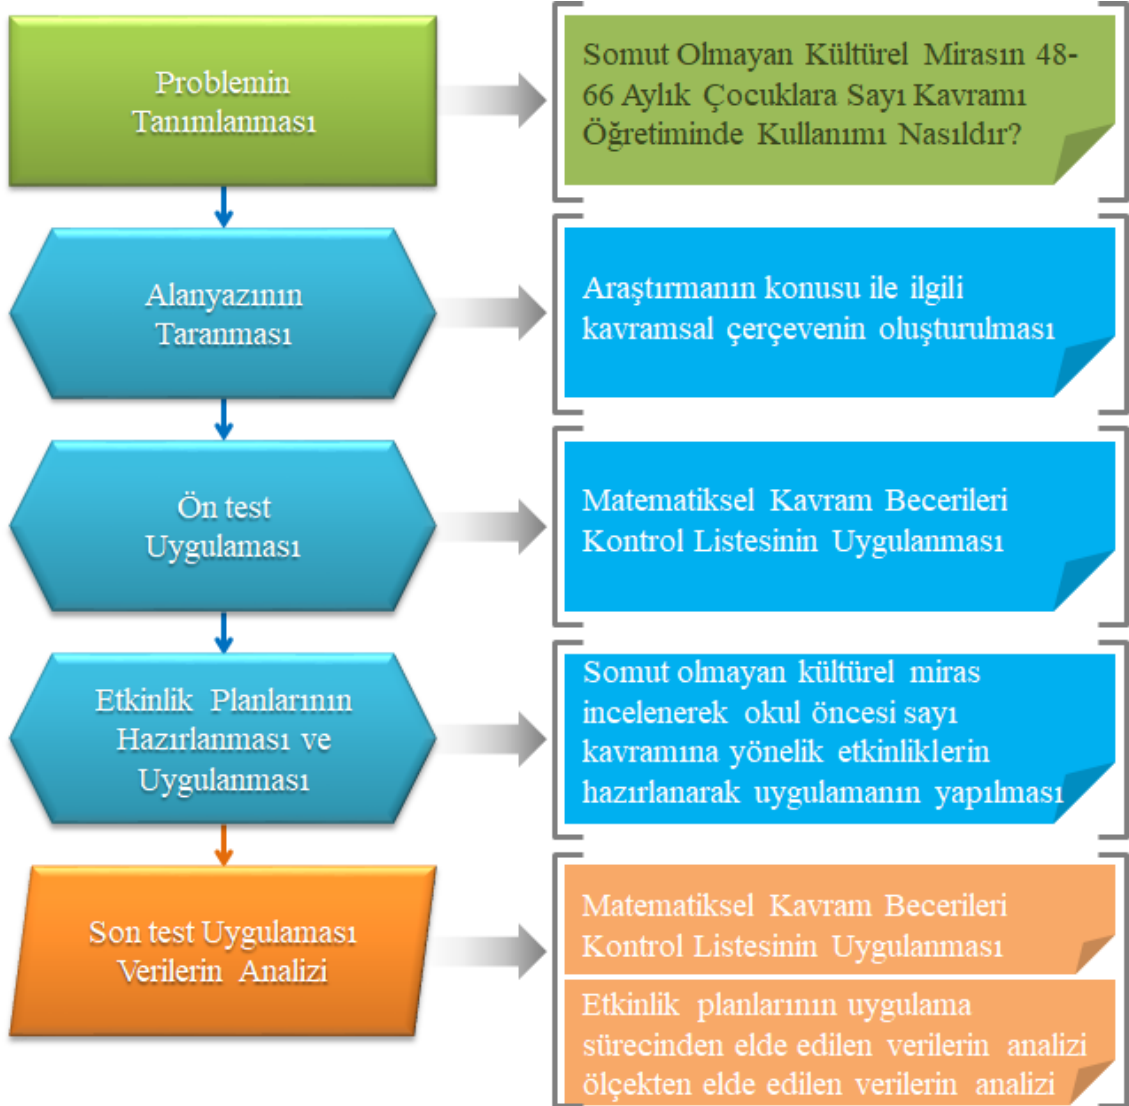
Problemin Tanımlanması

Somut Olmayan Kültürel Mirasın 48-66 Aylık Çocuklara Sayı Kavramı Öğretiminde Kullanımı Nasıldır?

Alanyazının Taranması

Araştırmanın konusu ile ilgili kavramsal çerçevenin oluşturulması

Ön test Uygulaması

Matematiksel Kavram Becerileri Kontrol Listesinin Uygulanması

Etkinlik Planlarının Hazırlanması ve Uygulanması

Somut olmayan kültürel miras incelenerek okul öncesi sayı kavramına yönelik etkinliklerin hazırlanarak uygulamanın yapılması

Son test Uygulaması Verilerin Analizi

Matematiksel Kavram Becerileri Kontrol Listesinin Uygulanması

Etkinlik planlarının uygulama sürecinden elde edilen verilerin analizi ölçekten elde edilen verilerin analizi